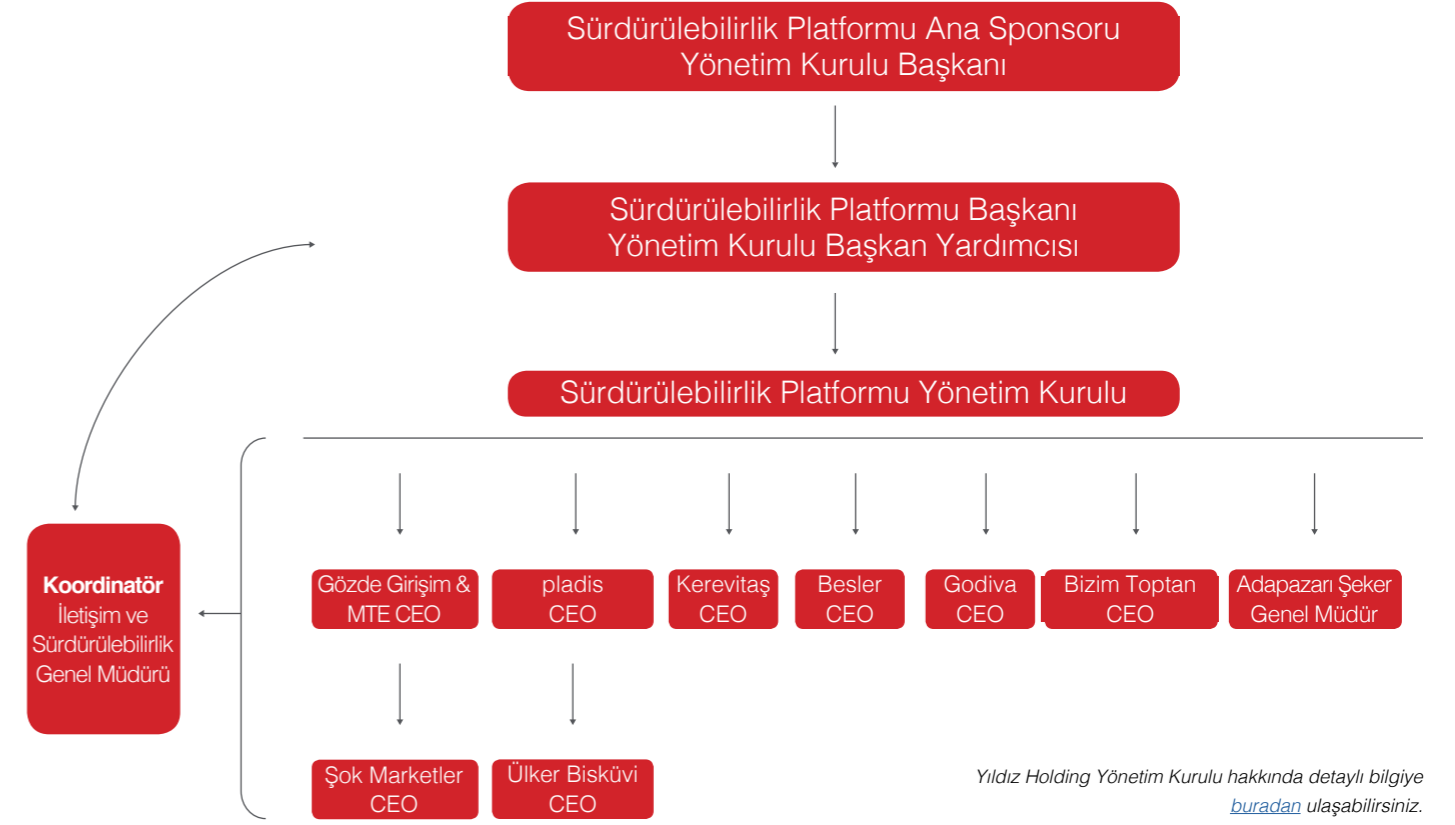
Sürdürülebilirlik Platformu Ana Sponsoru
Yönetim Kurulu Başkanı

Sürdürülebilirlik Platformu Başkanı
Yönetim Kurulu Başkan Yardımcısı

Sürdürülebilirlik Platformu Yönetim Kurulu

Koordinatör
İletişim ve Sürdürülebilirlik Genel Müdürü

Gözde Girişim & MTE CEO

pladis CEO

Kerevitaş CEO

Besler CEO

Godiva CEO

Bizim Toptan CEO

Adapazarı Şeker Genel Müdür

Şok Marketler CEO

Ülker Bisküvi CEO

Yıldız Holding Yönetim Kurulu hakkında detaylı bilgiye buradan ulaşabilirsiniz.